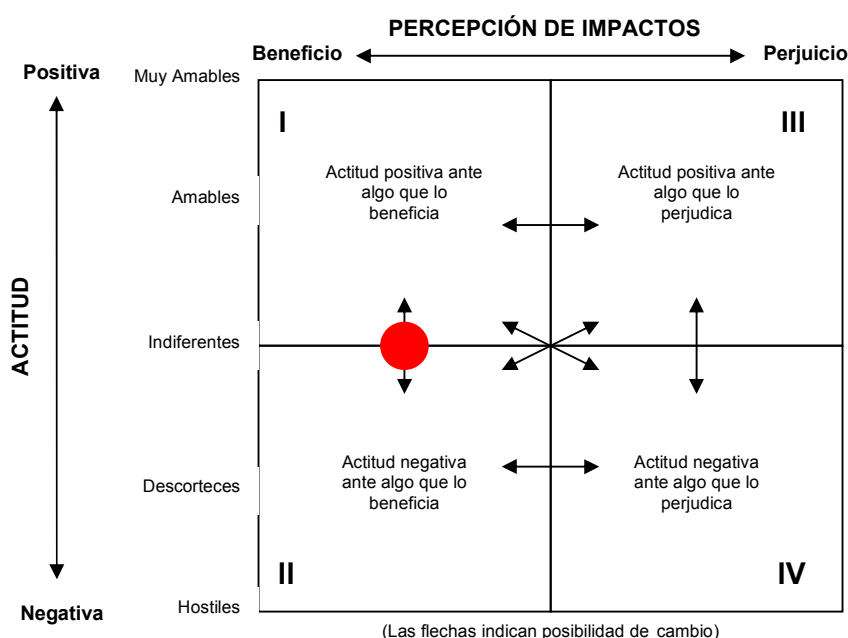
PERCEPCIÓN DE IMPACTOS

Beneficio

Perjuicio

Positiva

ACTITUD

Negativa

Muy Amables

Amables

Indiferentes

Descorteces

Hostiles

I

III

Actitud positiva ante algo que lo beneficia

Actitud positiva ante algo que lo perjudica

Actitud negativa ante algo que lo beneficia

Actitud negativa ante algo que lo perjudica

II

IV

(Las flechas indican posibilidad de cambio)